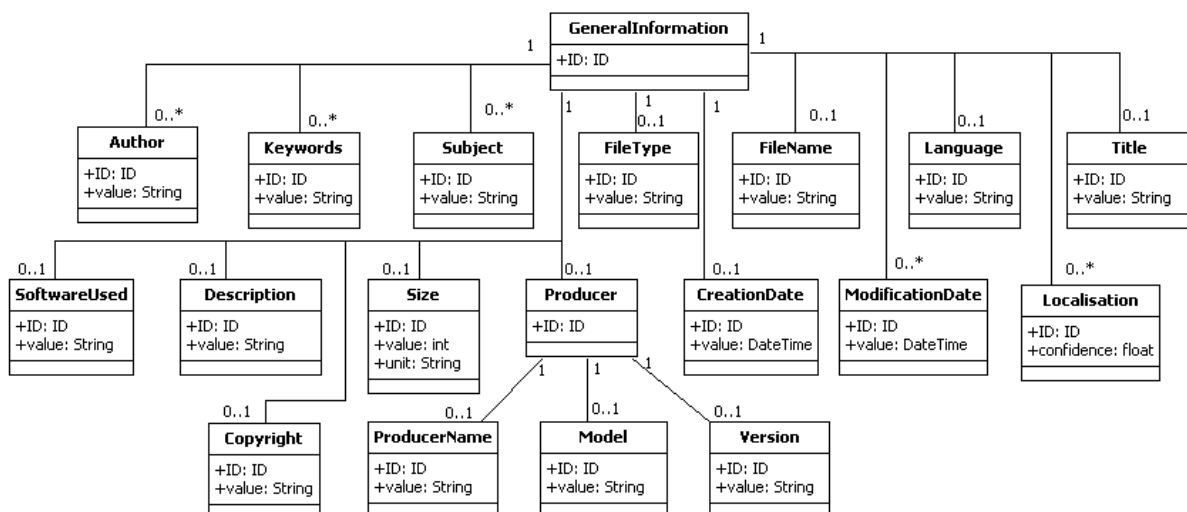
GeneralInformation
+ID: ID

1
1
1
1
1

0..*
Author
+ID: ID
+value: String

0..*
Keywords
+ID: ID
+value: String

0..*
Subject
+ID: ID
+value: String

0..1
FileType
+ID: ID
+value: String

0..1
FileName
+ID: ID
+value: String

0..1
Language
+ID: ID
+value: String

0..1
Title
+ID: ID
+value: String

0..1
SoftwareUsed
+ID: ID
+value: String

0..1
Description
+ID: ID
+value: String

0..1
Size
+ID: ID
+value: int
+unit: String

0..1
Producer
+ID: ID

0..1
CreationDate
+ID: ID
+value: DateTime

0..*
ModificationDate
+ID: ID
+value: DateTime

0..*
Localisation
+ID: ID
+confidence: float

0..1
Copyright
+ID: ID
+value: String

1
1
1

0..1
ProducerName
+ID: ID
+value: String

0..1
Model
+ID: ID
+value: String

0..1
Version
+ID: ID
+value: String